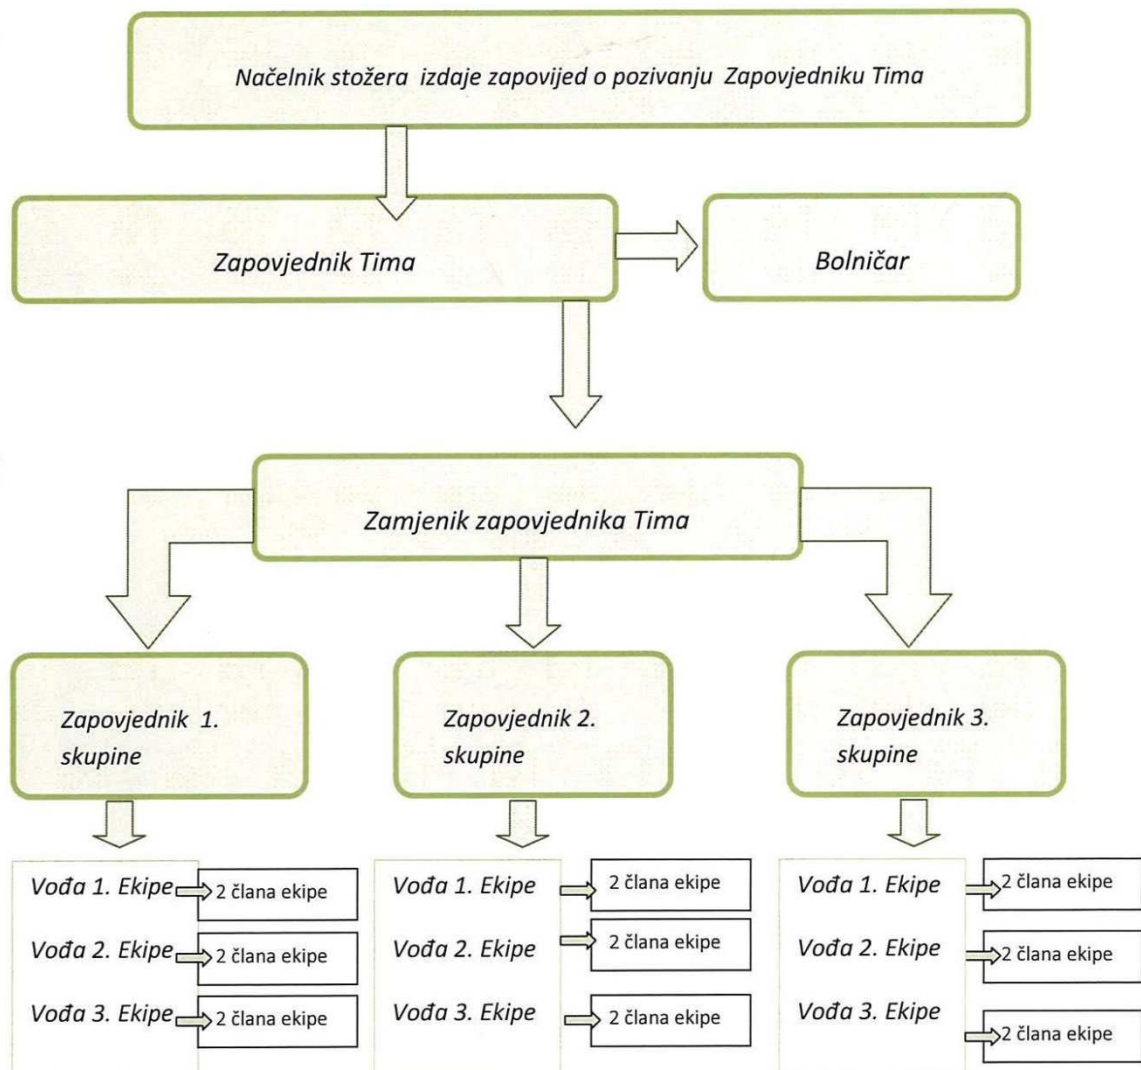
Načelnik stožera izdaje zapovijed o pozivanju Zapovjedniku Tima

Zapovjednik Tima

Bolničar

Zamjenik zapovjednika Tima

Zapovjednik 1. skupine

Zapovjednik 2. skupine

Zapovjednik 3. skupine

Vođa 1. Ekipe
2 člana ekipe
Vođa 2. Ekipe
2 člana ekipe
Vođa 3. Ekipe
2 člana ekipe

Vođa 1. Ekipe
2 člana ekipe
Vođa 2. Ekipe
2 člana ekipe
Vođa 3. Ekipe
2 člana ekipe

Vođa 1. Ekipe
2 člana ekipe
Vođa 2. Ekipe
2 člana ekipe
Vođa 3. Ekipe
2 člana ekipe